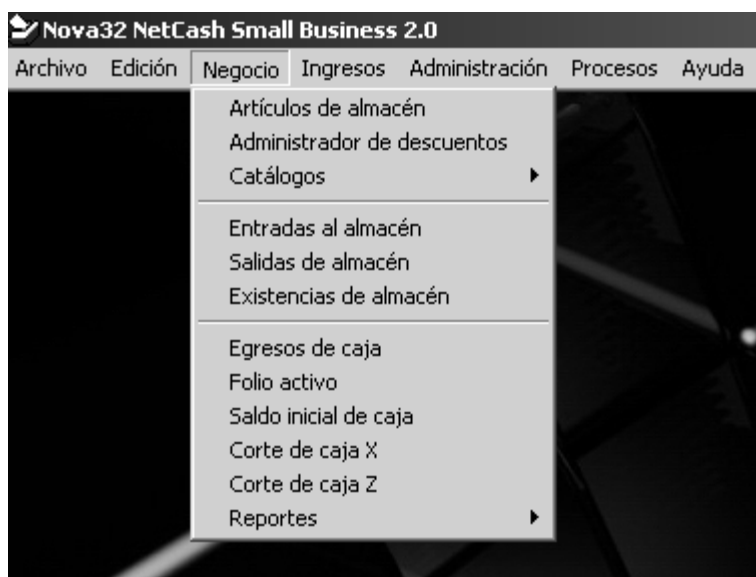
Nova32 NetCash Small Business 2.0

Archivo Edición Negocio Ingresos Administración Procesos Ayuda

Artículos de almacén
Administrador de descuentos
Catálogos

Entradas al almacén
Salidas de almacén
Existencias de almacén

Egresos de caja
Folio activo
Saldo inicial de caja
Corte de caja X
Corte de caja Z
Reportes